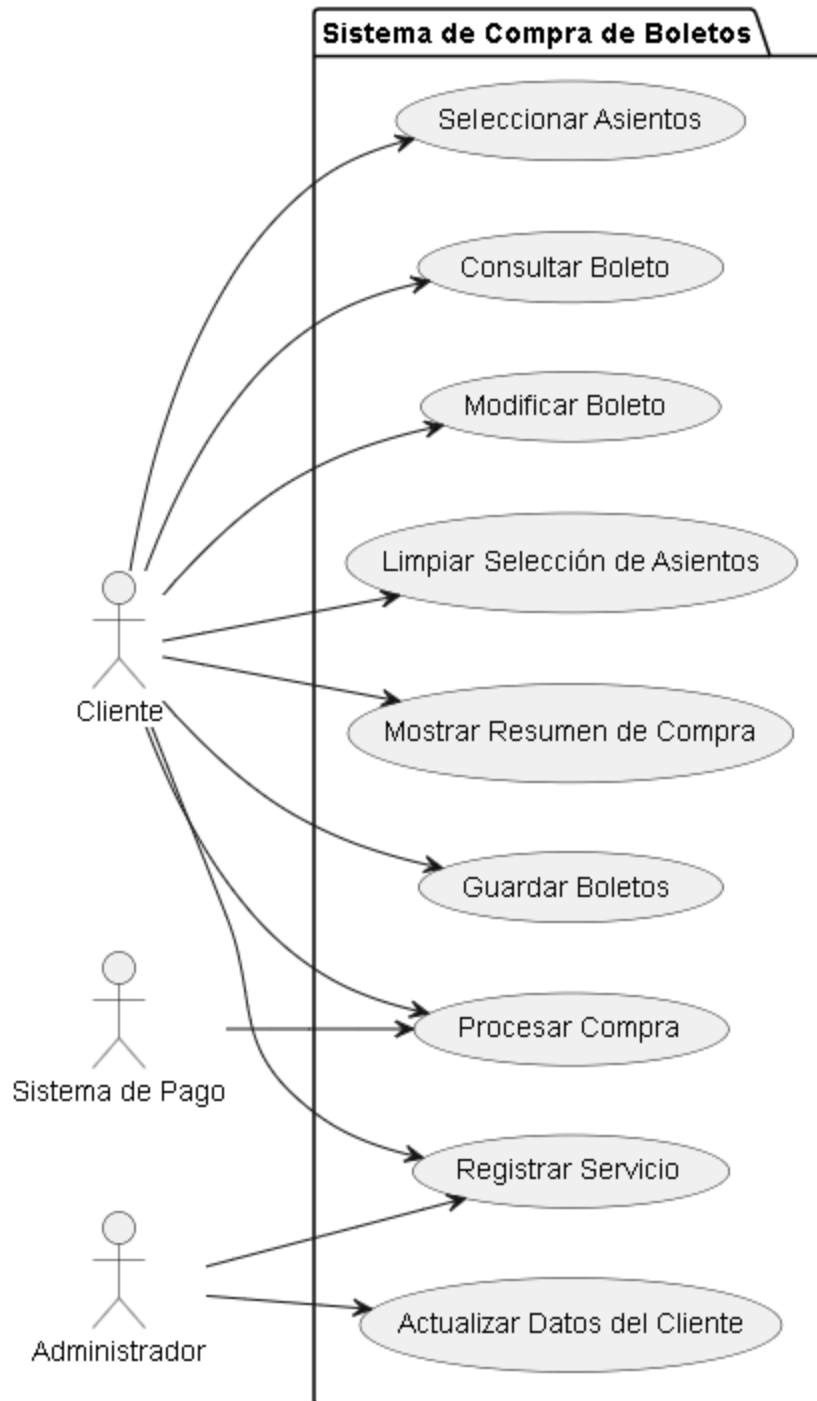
Sistema de Compra de Boletos

Seleccionar Asientos

Consultar Boleto

Modificar Boleto

Limpiar Selección de Asientos

Mostrar Resumen de Compra

Guardar Boletos

Procesar Compra

Registrar Servicio

Actualizar Datos del Cliente

Cliente

Sistema de Pago

Administrador